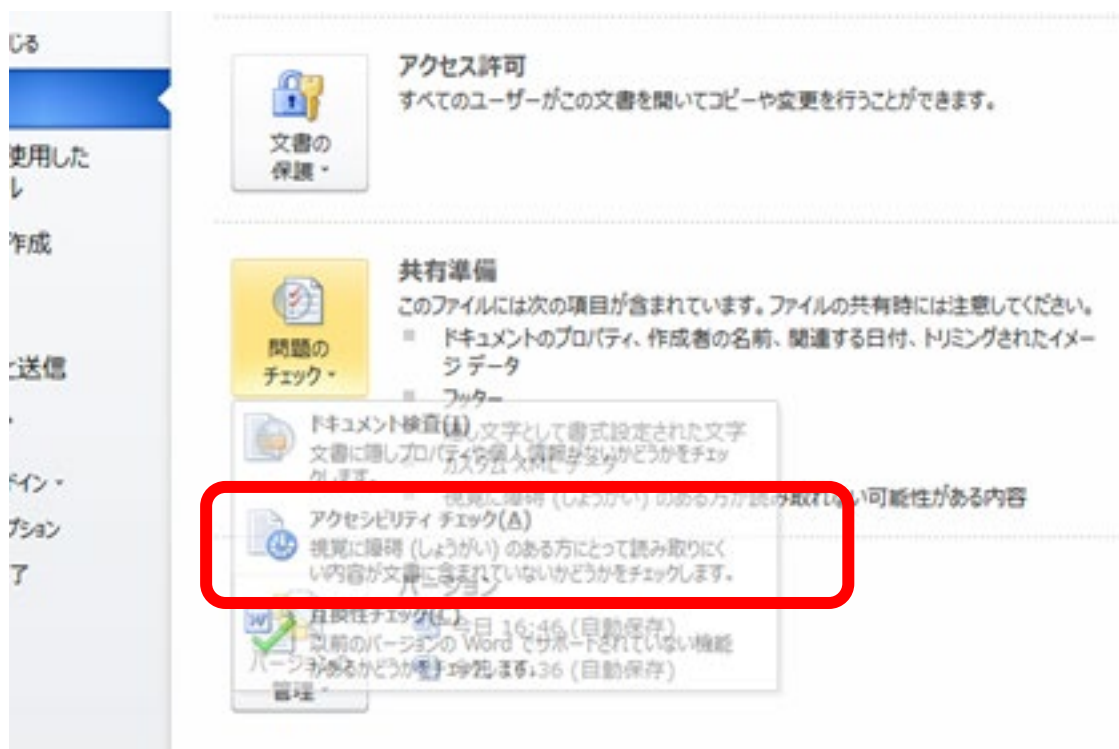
じる

使用した
レ

作成

送信

ドイン ˅

プション

了

文書の
保護 ˅

アクセス許可
すべてのユーザーがこの文書を開いてコピーや変更を行うことができます。

問題の
チェック ˅

共有準備
このファイルには次の項目が含まれています。ファイルの共有時には注意してください。
ドキュメントのプロパティ、作成者の名前、関連する日付、トリミングされたイメージ データ
フッター
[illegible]し文字として書式設定された文字
カスタム XML データ
視覚に障碍 (しょうがい) のある方が読み取れない可能性がある内容

ドキュメント検査(I)
文書に隠しプロパティや個人情報がないかどうかをチェックします。

アクセシビリティ チェック(A)
視覚に障碍 (しょうがい) のある方にとって読み取りにくい内容が文書に含まれていないかどうかをチェックします。

バージョン

互換性チェック(C)
以前のバージョンの Word でサポートされていない機能があるかどうかをチェックします。

今日 16:46 (自動保存)
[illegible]36 (自動保存)

バージョン
管理 ˅